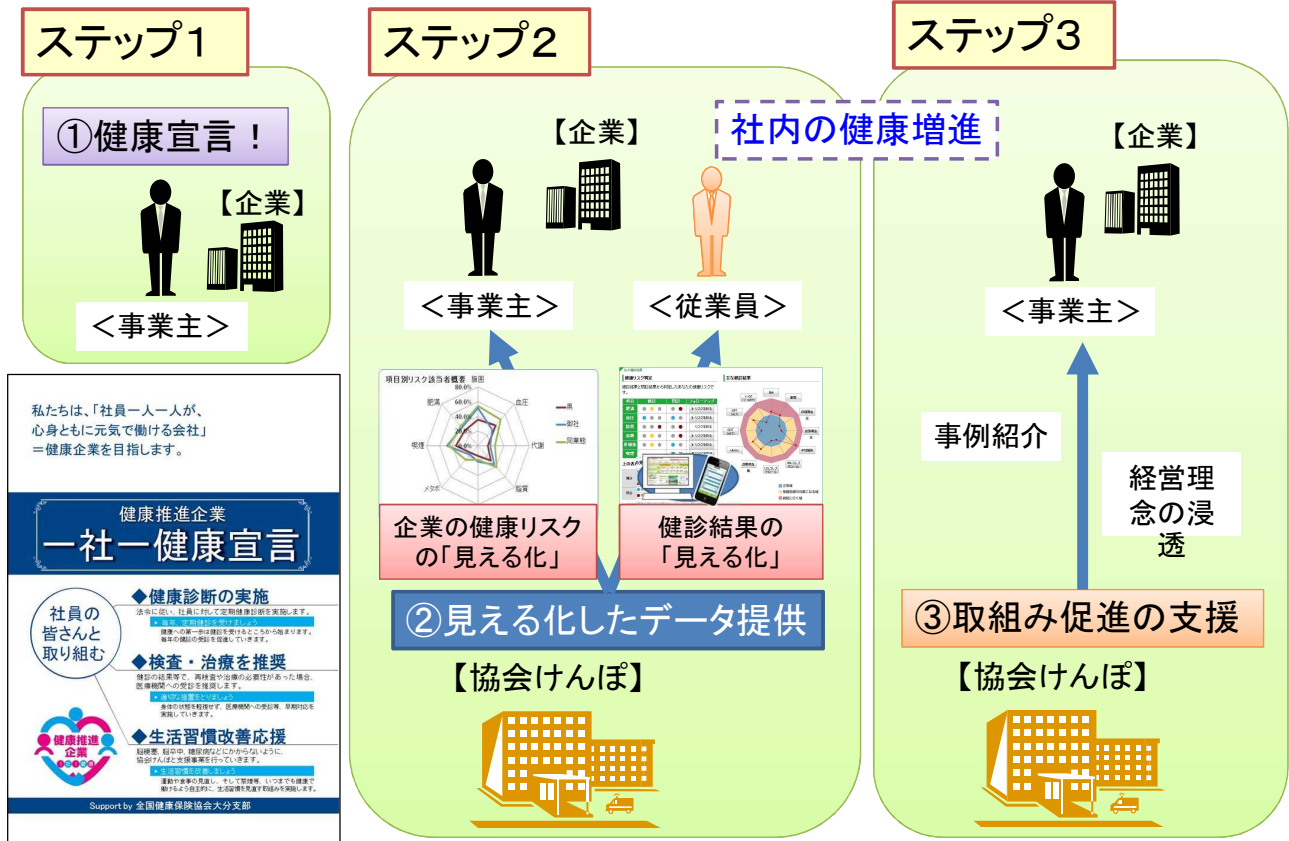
ステップ１

①健康宣言！

【企業】

＜事業主＞

私たちは、「社員一人一人が、心身ともに元気で働ける会社」＝健康企業を目指します。

健康推進企業
一社一健康宣言

社員の皆さんと取り組む

◆健康診断の実施
法令に従い、社員に対して定期健康診断を実施します。
毎年、定期健診を受けましょう
健康への第一歩は健診を受けるところから始まります。毎年の健診の受診を促進していきます。

◆検査・治療を推奨
健診の結果等で、再検査や治療の必要性があった場合、医療機関への受診を推奨します。
適切な措置をとりましょう
身体の状態を軽視せず、医療機関への受診等、早期対応を実施していきます。

◆生活習慣改善応援
脳梗塞、脳卒中、糖尿病などにかからないように、協会けんぽと支援事業を行っていきます。
生活習慣を改善しましょう
運動や食事の見直し、そして禁煙等、いつまでも健康で働けるよう自発的に、生活習慣を見直す取組みを実施します。

健康推進企業

Support by 全国健康保険協会大分支部

ステップ２

社内の健康増進

【企業】

＜事業主＞

＜従業員＞

項目別リスク該当者概要 服団
80.0%
60.0%
40.0%
20.0%
0.0%
血圧
代謝
脂質
メタボ
喫煙
肥満
県
御社
同業態

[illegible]

企業の健康リスクの「見える化」

健診結果の「見える化」

②見える化したデータ提供

【協会けんぽ】

ステップ３

【企業】

＜事業主＞

事例紹介

経営理念の浸透

③取組み促進の支援

【協会けんぽ】